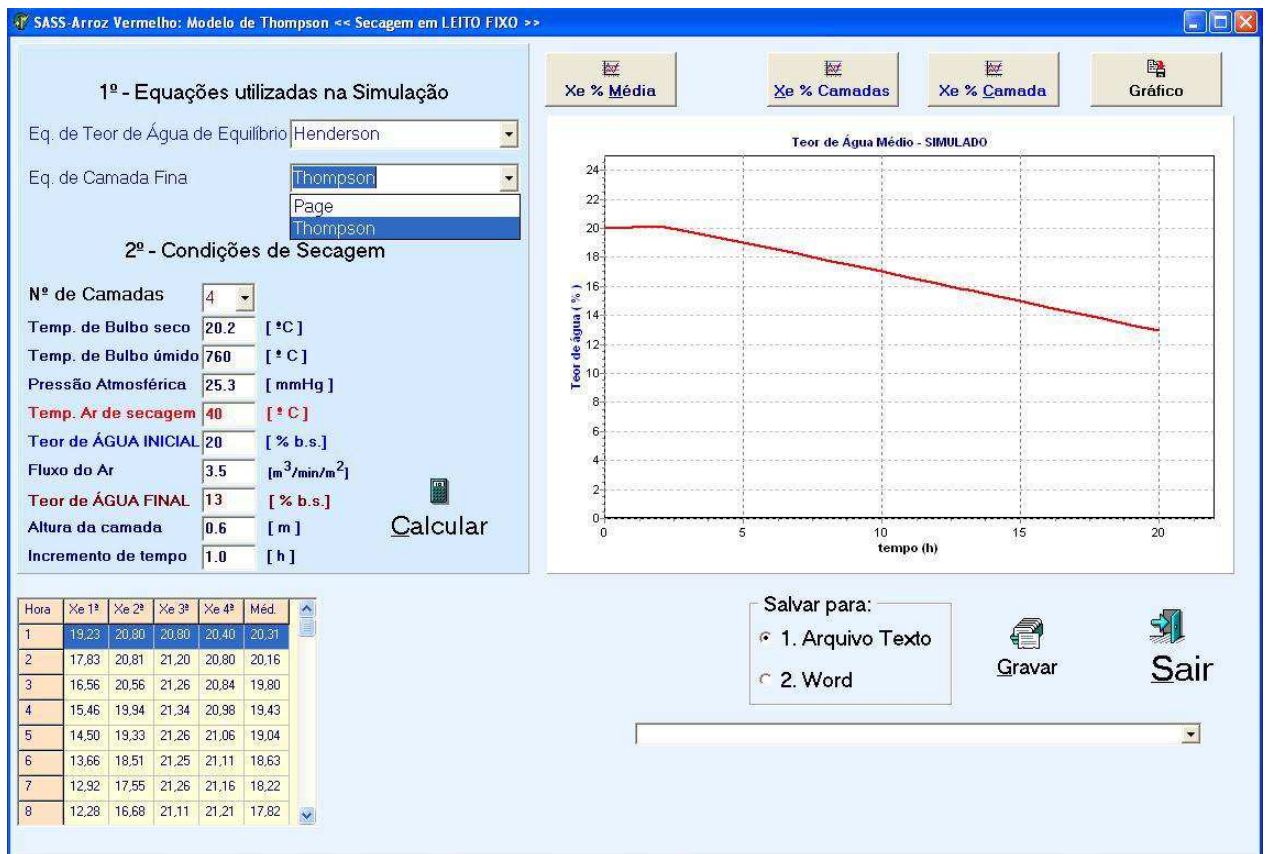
SASS-Arroz Vermelho: Modelo de Thompson << Secagem em LEITO FIXO >>

Xe % Média
Xe % Camadas
Xe % Camada
Gráfico

1º - Equações utilizadas na Simulação

Eq. de Teor de Água de Equilíbrio Henderson

Eq. de Camada Fina Thompson

Page
Thompson

2º - Condições de Secagem

Nº de Camadas 4

Temp. de Bulbo seco 20.2 [ ºC ]
Temp. de Bulbo úmido 760 [ º C ]
Pressão Atmosférica 25.3 [ mmHg ]
Temp. Ar de secagem 40 [ º C ]
Teor de ÁGUA INICIAL 20 [ % b.s. ]
Fluxo do Ar 3.5 [$m^3/min/m^2$]
Teor de ÁGUA FINAL 13 [ % b.s. ]
Altura da camada 0.6 [ m ]
Incremento de tempo 1.0 [ h ]

Calcular

Teor de Água Médio - SIMULADO

Teor de água ( % )

24
22
20
18
16
14
12
10
8
6
4
2
0

0 5 10 15 20

tempo (h)

| Hora | Xe 1ª | Xe 2ª | Xe 3ª | Xe 4ª | Méd. |
|---|---|---|---|---|---|
| 1 | 19,23 | 20,80 | 20,80 | 20,40 | 20,31 |
| 2 | 17,83 | 20,81 | 21,20 | 20,80 | 20,16 |
| 3 | 16,56 | 20,56 | 21,26 | 20,84 | 19,80 |
| 4 | 15,46 | 19,94 | 21,34 | 20,98 | 19,43 |
| 5 | 14,50 | 19,33 | 21,26 | 21,06 | 19,04 |
| 6 | 13,66 | 18,51 | 21,25 | 21,11 | 18,63 |
| 7 | 12,92 | 17,55 | 21,26 | 21,16 | 18,22 |
| 8 | 12,28 | 16,68 | 21,11 | 21,21 | 17,82 |

Salvar para:
1. Arquivo Texto
2. Word

Gravar

Sair